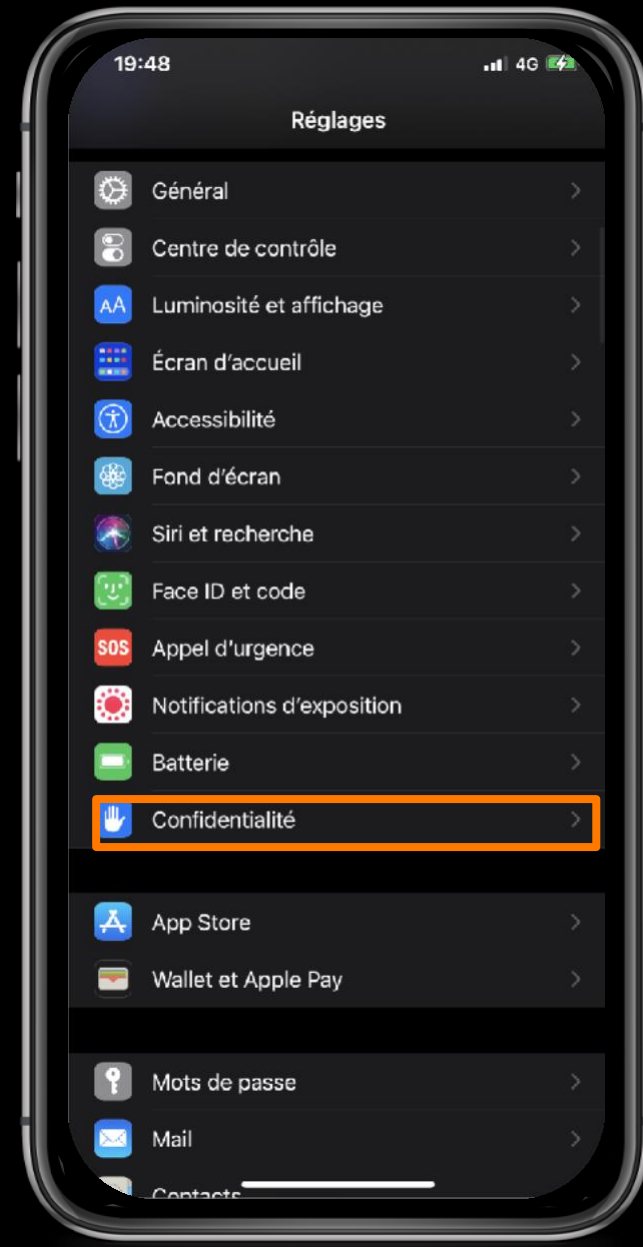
19:48
4G

Réglages

Général
Centre de contrôle
Luminosité et affichage
Écran d'accueil
Accessibilité
Fond d'écran
Siri et recherche
Face ID et code
SOS Appel d'urgence
Notifications d'exposition
Batterie
Confidentialité

App Store
Wallet et Apple Pay

Mots de passe
Mail
Contacts